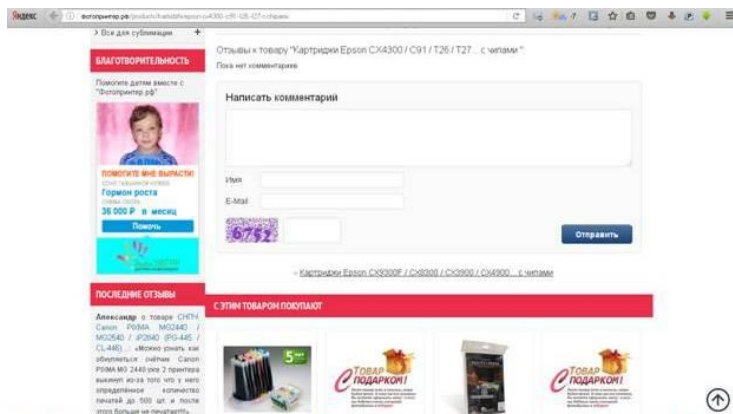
Яндекс фотопринтер.рф/products/kartridzhi-epson-cx4300-c91-t26-t27-s-chipami

› Все для сублимации +

БЛАГОТВОРИТЕЛЬНОСТЬ

Помогите детям вместе с "Фотопринтер.рф"

ПОМОГИТЕ МНЕ ВЫРАСТИ!
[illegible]
Гормон роста
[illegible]
36 000 Р в месяц
Помочь

ПОСЛЕДНИЕ ОТЗЫВЫ

Александр о товаре СНПЧ Canon PIXMA MG2440 / MG2540 / iP2840 (PG-445 / CL-446) ... «Можно узнать как обнулиться счётчик Canon PIXMA MG 2440 уже 2 принтера выкинул из-за того что у него определённое количество печатей до 500 шт. и после этого больше не печатает!!!»

Отзывы к товару "Картриджи Epson CX4300 / C91 / T26 / T27... с чипами "
Пока нет комментариев

Написать комментарий

Имя
E-Mail
6752
Отправить

« Картриджи Epson CX9300F / CX8300 / CX3900 / CX4900... с чипами

С ЭТИМ ТОВАРОМ ПОКУПАЮТ

5
Товар в подарок!
Товар в подарок!